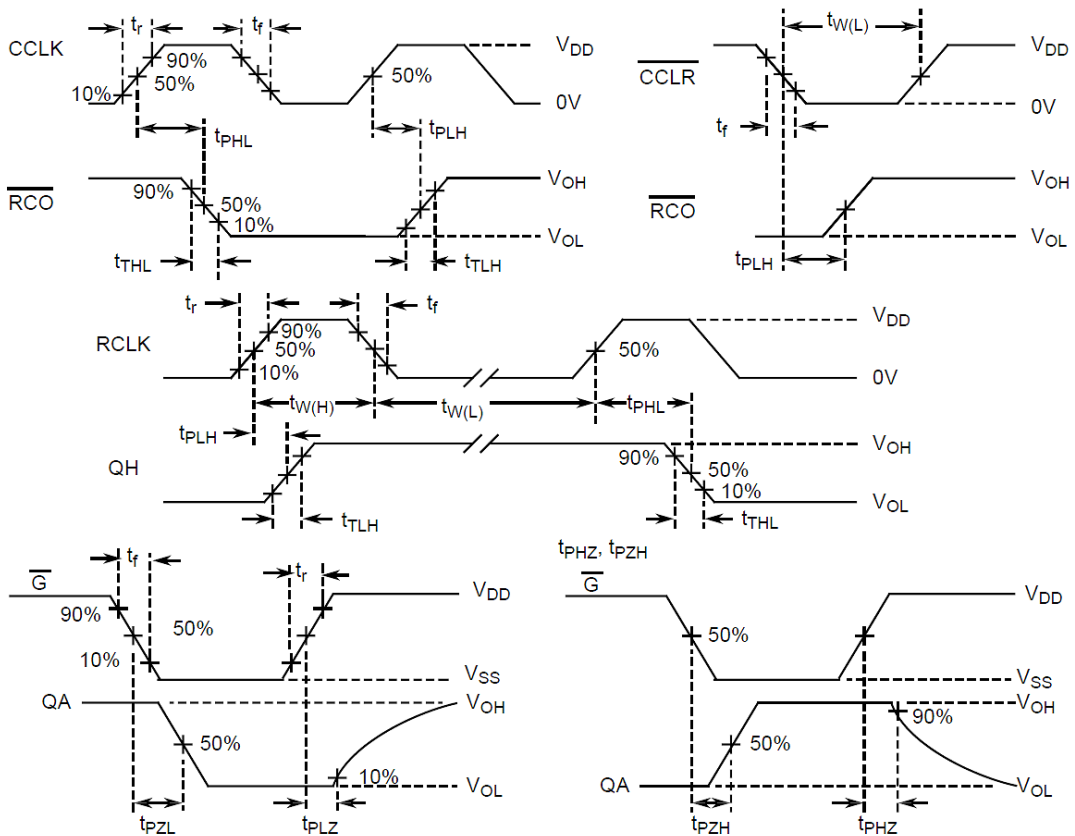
$t_r$ $t_f$
CCLK 90% 50% 10% 50% $V_{DD}$ 0V
$t_{PHL}$ $t_{PLH}$
$\overline{RCO}$ 90% 50% 10% $V_{OH}$ $V_{OL}$
$t_{THL}$ $t_{TLH}$

$t_{W(L)}$
$\overline{CCLR}$ $V_{DD}$ 0V
$t_f$
$\overline{RCO}$ $V_{OH}$ $V_{OL}$
$t_{PLH}$

$t_r$ $t_f$
RCLK 90% 50% 10% 50% $V_{DD}$ 0V
$t_{W(H)}$ $t_{W(L)}$ $t_{PHL}$
$t_{PLH}$
QH 90% 50% 10% $V_{OH}$ $V_{OL}$
$t_{TLH}$ $t_{THL}$

$t_f$ $t_r$
$\overline{G}$ 90% 50% 10% $V_{DD}$ $V_{SS}$
QA 50% 10% $V_{OH}$ $V_{OL}$
$t_{PZL}$ $t_{PLZ}$

$t_{PHZ}$, $t_{PZH}$
$\overline{G}$ 50% $V_{DD}$ $V_{SS}$
QA 50% 90% $V_{OH}$ $V_{OL}$
$t_{PZH}$ $t_{PHZ}$